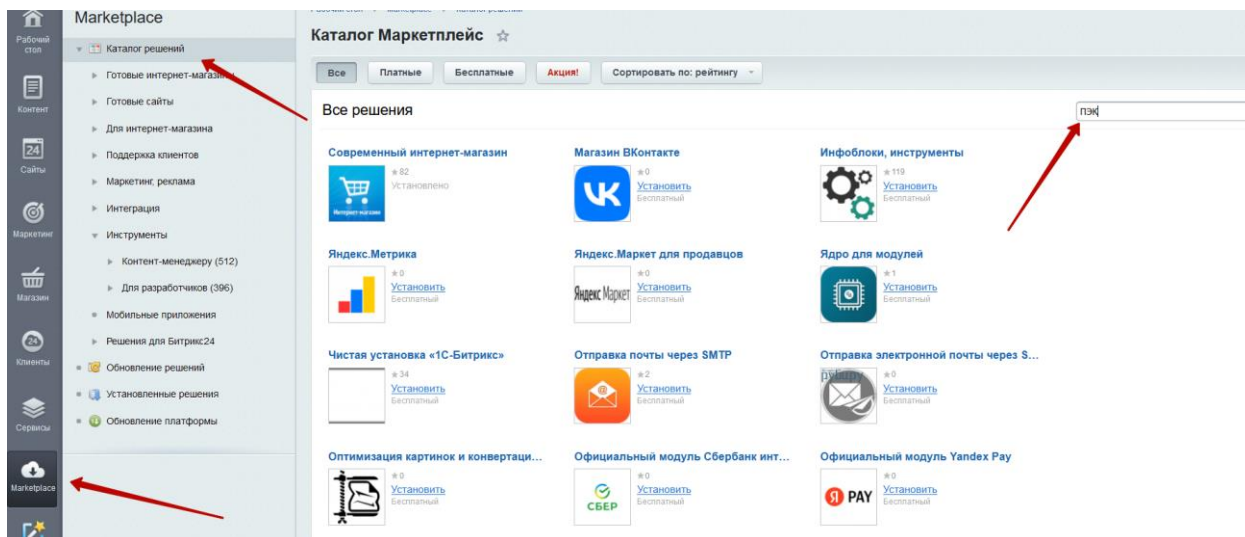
Рабочий стол
Контент
24
Сайты
Маркетинг
Магазин
24
Клиенты
Сервисы
Marketplace

Marketplace
Каталог решений
Готовые интернет-магазины
Готовые сайты
Для интернет-магазина
Поддержка клиентов
Маркетинг, реклама
Интеграция
Инструменты
Контент-менеджеру (512)
Для разработчиков (396)
Мобильные приложения
Решения для Битрикс24
Обновление решений
Установленные решения
Обновление платформы

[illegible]

Каталог Маркетплейс ☆

Все
Платные
Бесплатные
Акция!
Сортировать по: рейтингу

Все решения

пэк

Современный интернет-магазин
★82
Установлено
Интернет-магазин

Магазин ВКонтакте
★0
Установить
Бесплатный

Инфоблоки, инструменты
★119
Установить
Бесплатный

Яндекс.Метрика
★0
Установить
Бесплатный

Яндекс.Маркет для продавцов
Яндекс Маркет
★0
Установить
Бесплатный

Ядро для модулей
★1
Установить
Бесплатный

Чистая установка «1С-Битрикс»
★34
Установить
Бесплатный

Отправка почты через SMTP
★2
Установить
Бесплатный

Отправка электронной почты через S...
★0
Установить
Бесплатный

Оптимизация картинок и конвертаци...
★0
Установить
Бесплатный

Официальный модуль Сбербанк инт...
СБЕР
★0
Установить
Бесплатный

Официальный модуль Yandex Pay
Я PAY
★0
Установить
Бесплатный